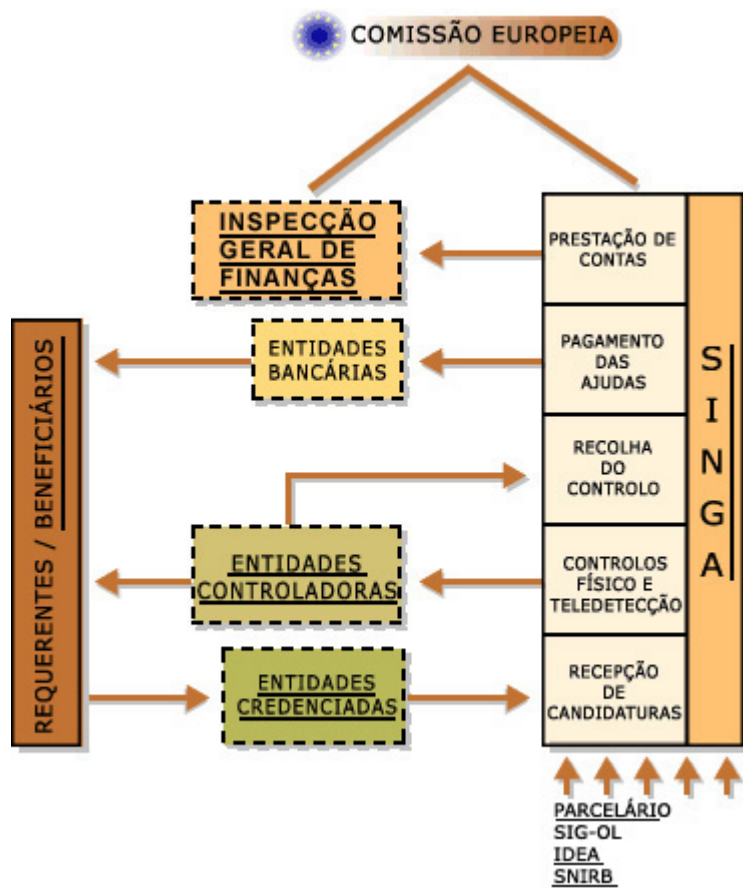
COMISSÃO EUROPEIA

INSPECÇÃO GERAL DE FINANÇAS

PRESTAÇÃO DE CONTAS

REQUERENTES / BENEFICIÁRIOS

ENTIDADES BANCÁRIAS

PAGAMENTO DAS AJUDAS

SINGA

RECOLHA DO CONTROLO

ENTIDADES CONTROLADORAS

CONTROLOS FÍSICO E TELEDETECÇÃO

ENTIDADES CREDENCIADAS

RECEPÇÃO DE CANDIDATURAS

PARCELÁRIO
SIG-OL
IDEA
SNIRB